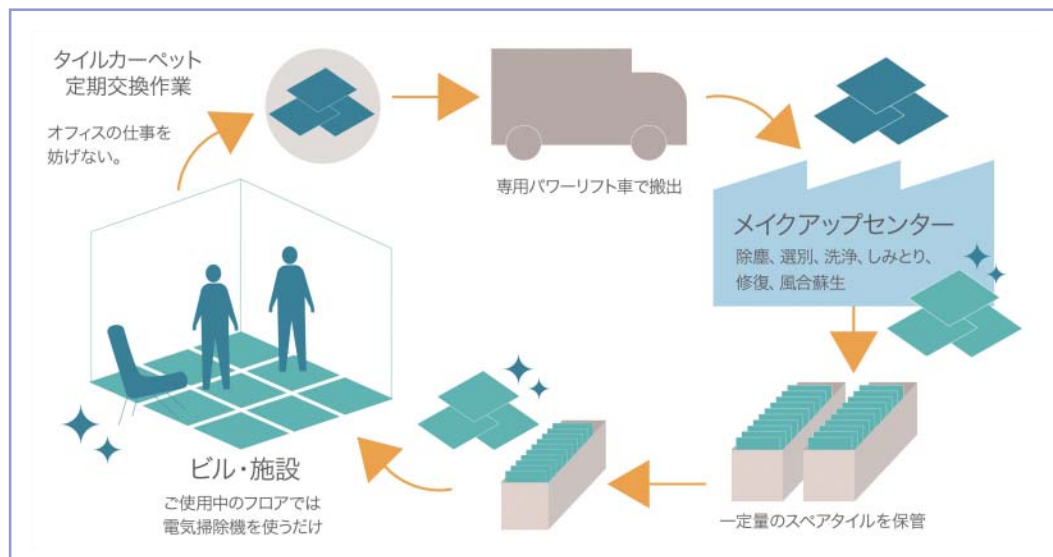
タイルカーペット
定期交換作業

オフィスの仕事を
妨げない。

専用パワーリフト車で搬出

メイクアップセンター
除塵、選別、洗浄、しみとり、
修復、風合蘇生

一定量のスペアタイルを保管

ビル・施設
ご使用中のフロアでは
電気掃除機を使うだけ